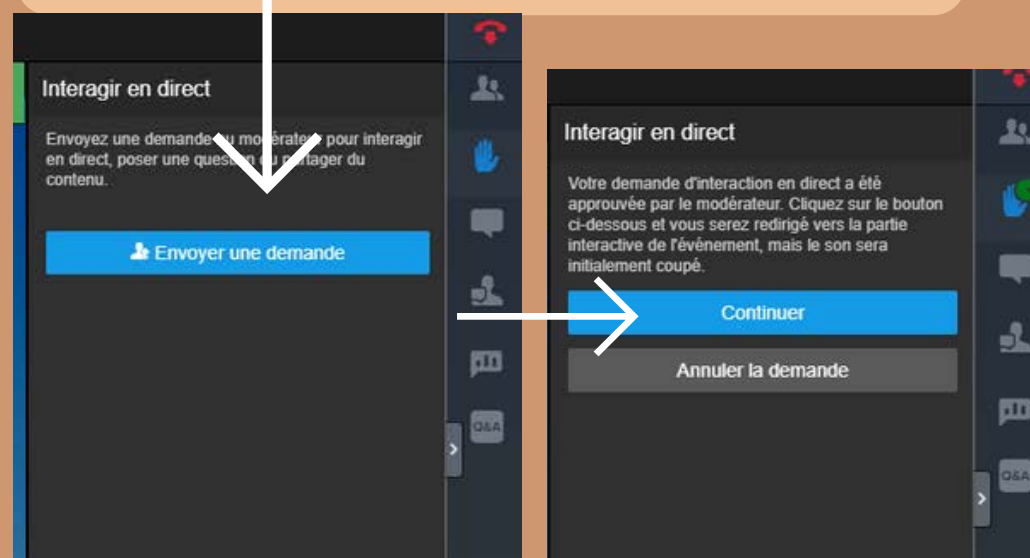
Interagir en direct

Envoyez une demande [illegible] modérateur pour interagir en direct, poser une quest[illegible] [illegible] partager du contenu.

Envoyer une demande

Q&A

Interagir en direct

Votre demande d'interaction en direct a été approuvée par le modérateur. Cliquez sur le bouton ci-dessous et vous serez redirigé vers la partie interactive de l'événement, mais le son sera initialement coupé.

Continuer

Annuler la demande

Q&A